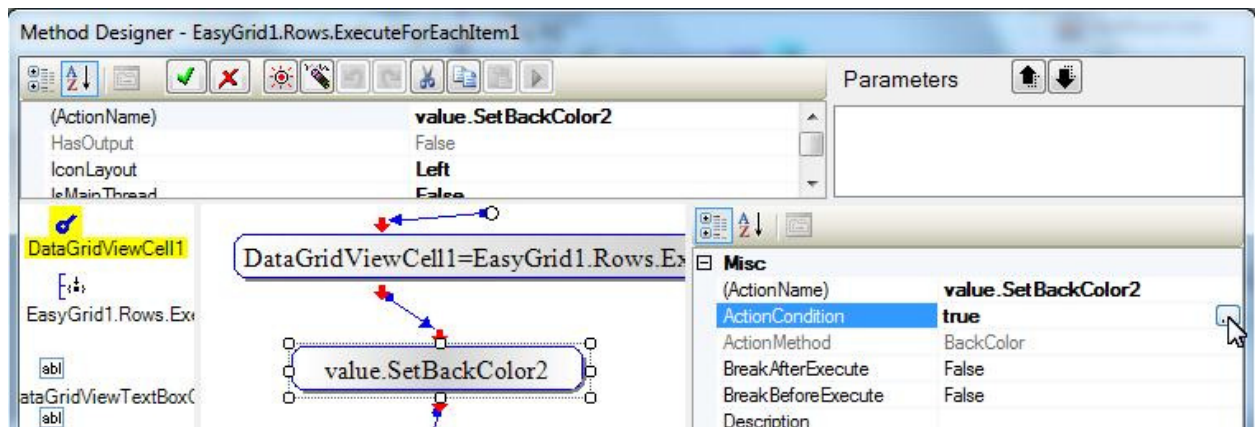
Method Designer - EasyGrid1.Rows.ExecuteForEachItem1

Parameters

| (ActionName) | value.SetBackColor2 |
|---|---|
| HasOutput | False |
| IconLayout | Left |
| IsMainThread | False |

DataGridViewCell1

EasyGrid1.Rows.Exe

abl

ataGridViewTextBox(

abl

DataGridViewCell1=EasyGrid1.Rows.Ex

value.SetBackColor2

Misc

| (ActionName) | value.SetBackColor2 |
|---|---|
| ActionCondition | true |
| ActionMethod | BackColor |
| BreakAfterExecute | False |
| BreakBeforeExecute | False |
| Description | |

...